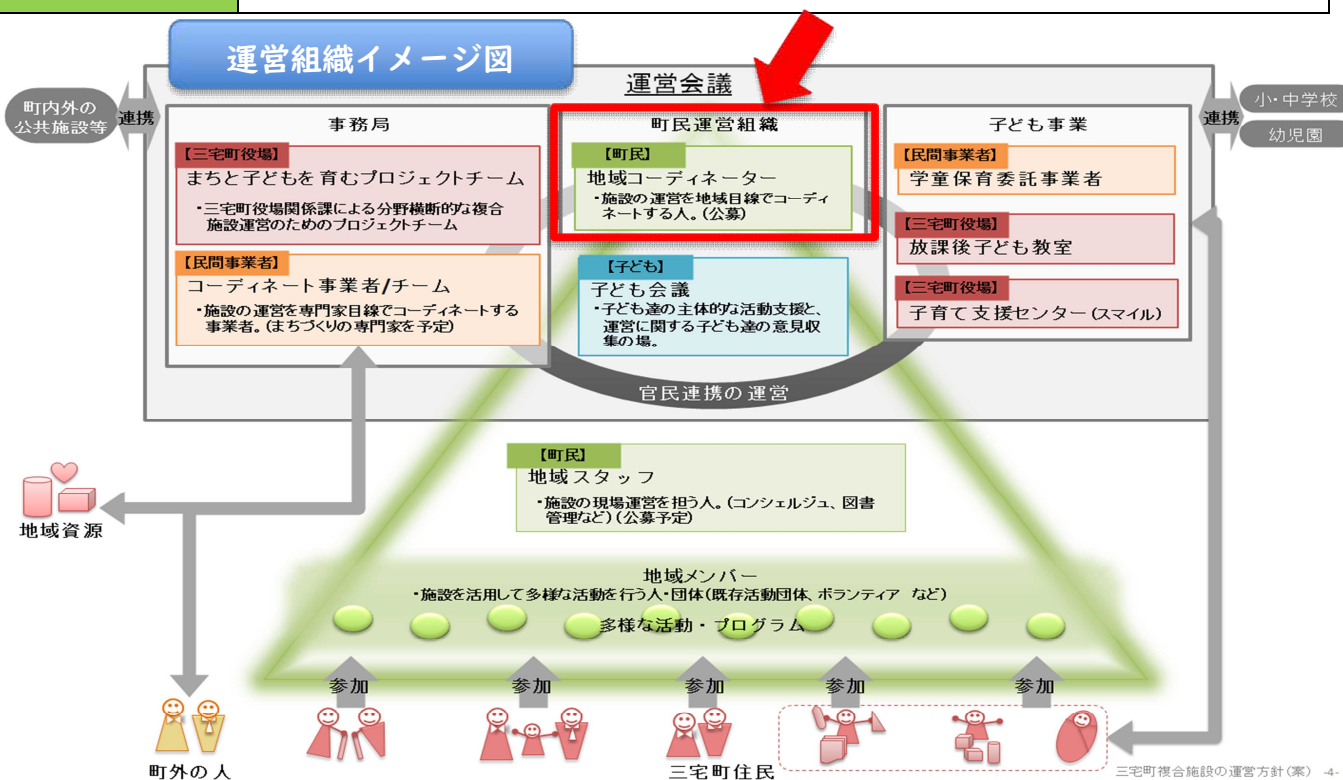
運営組織イメージ図

運営会議

町内外の公共施設等

連携

事務局

【三宅町役場】
まちと子どもを育むプロジェクトチーム
・三宅町役場関係課による分野横断的な複合施設運営のためのプロジェクトチーム

【民間事業者】
コーディネート事業者/チーム
・施設の運営を専門家目線でコーディネートする事業者。(まちづくりの専門家を予定)

町民運営組織

【町民】
地域コーディネーター
・施設の運営を地域目線でコーディネートする人。(公募)

【子ども】
子ども会議
・子ども達の主体的な活動支援と、運営に関する子ども達の意見収集の場。

子ども事業

【民間事業者】
学童保育委託事業者

【三宅町役場】
放課後子ども教室

【三宅町役場】
子育て支援センター(スマイル)

連携

小・中学校

幼児園

官民連携の運営

【町民】
地域スタッフ
・施設の現場運営を担う人。(コンシェルジュ、図書管理など)(公募予定)

地域資源

地域メンバー
・施設を活用して多様な活動を行う人・団体(既存活動団体、ボランティア など)

多様な活動・プログラム

参加 参加 参加 参加 参加

町外の人

三宅町住民

三宅町複合施設の運営方針(案) -4-